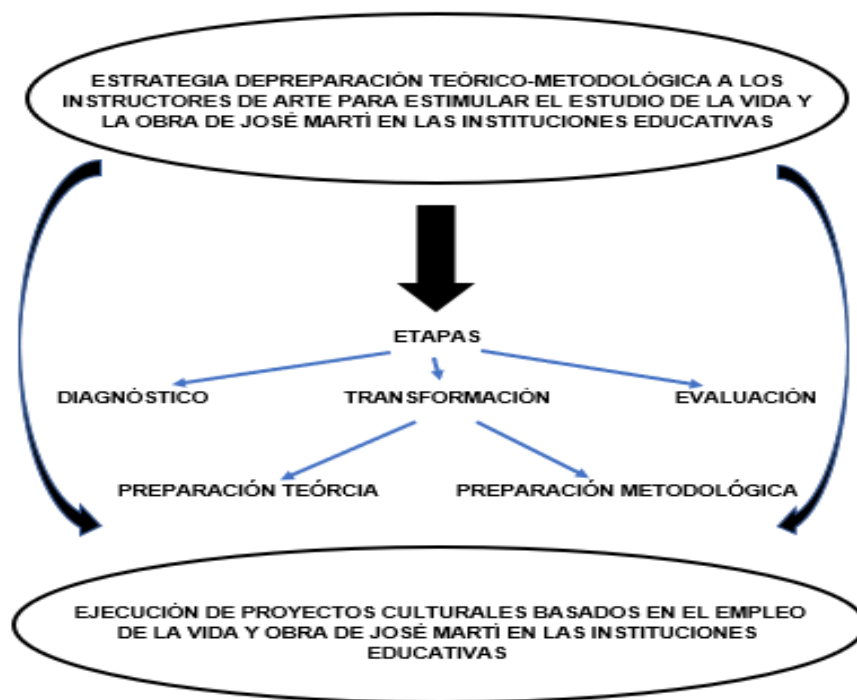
ESTRATEGIA DEPREPARACIÓN TEÓRICO-METODOLÓGICA A LOS INSTRUCTORES DE ARTE PARA ESTIMULAR EL ESTUDIO DE LA VIDA Y LA OBRA DE JOSÉ MARTÍ EN LAS INSTITUCIONES EDUCATIVAS

ETAPAS

DIAGNÓSTICO

TRANSFORMACIÓN

EVALUACIÓN

PREPARACIÓN TEÓRCIA

PREPARACIÓN METODOLÓGICA

EJECUCIÓN DE PROYECTOS CULTURALES BASADOS EN EL EMPLEO DE LA VIDA Y OBRA DE JOSÉ MARTÍ EN LAS INSTITUCIONES EDUCATIVAS